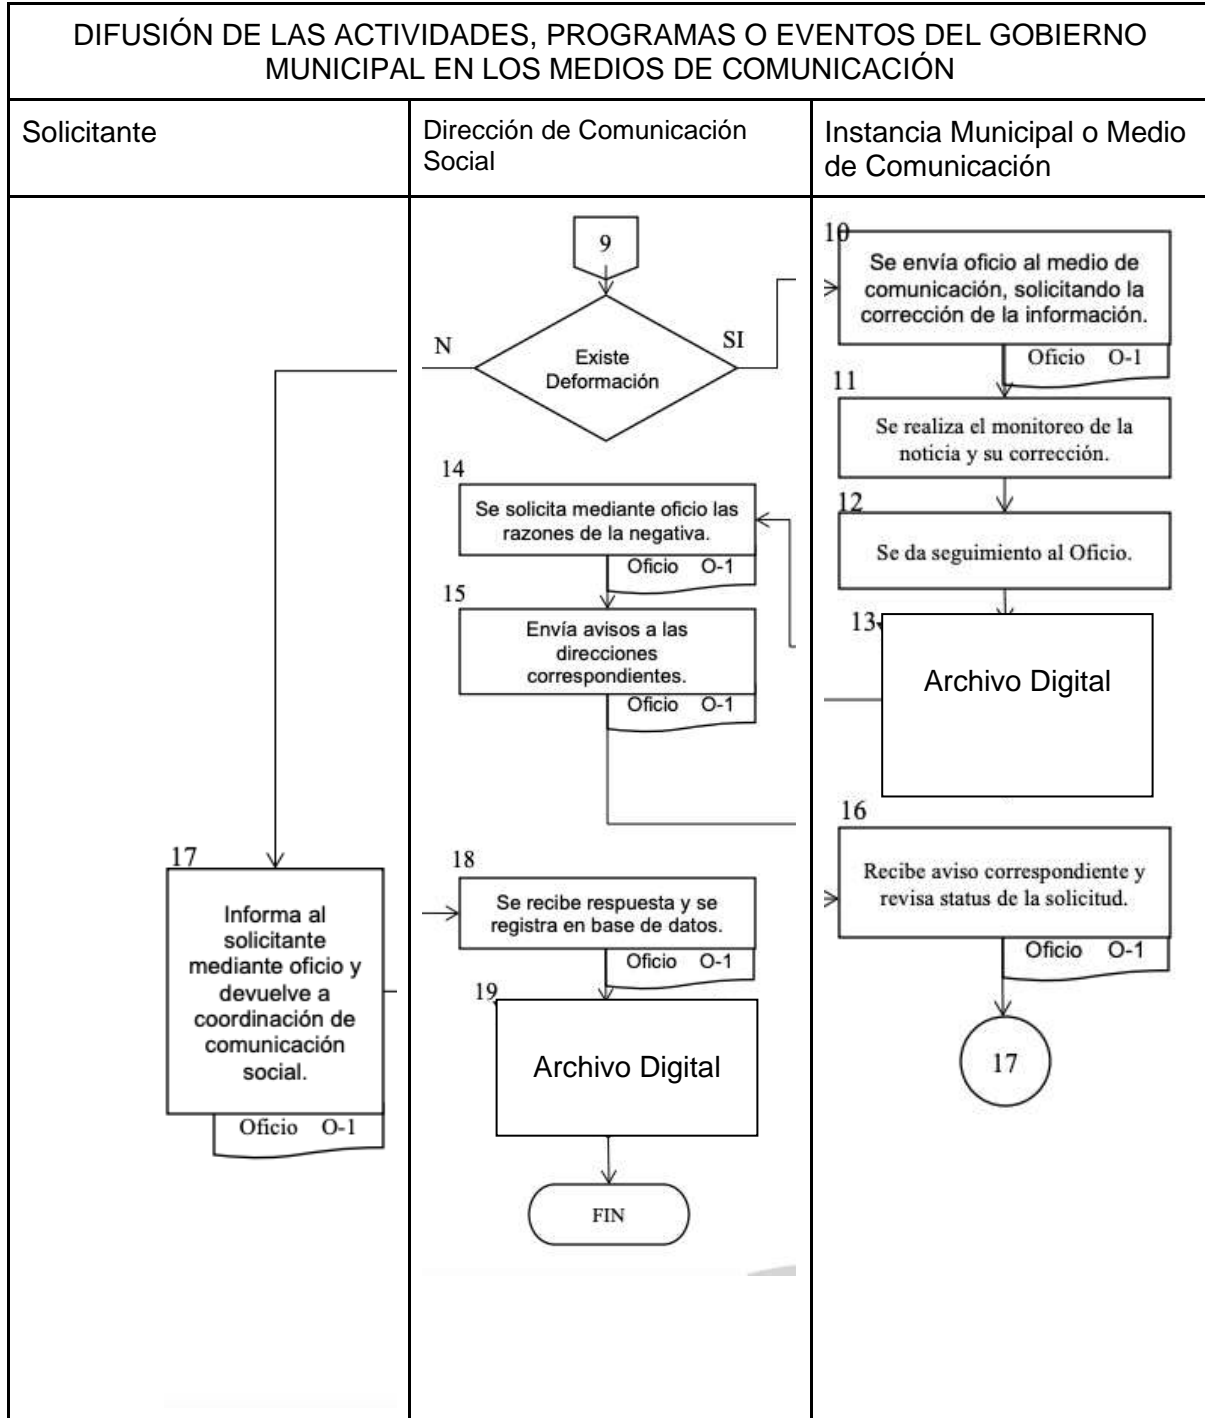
DIFUSIÓN DE LAS ACTIVIDADES, PROGRAMAS O EVENTOS DEL GOBIERNO MUNICIPAL EN LOS MEDIOS DE COMUNICACIÓN

| Solicitante | Dirección de Comunicación Social | Instancia Municipal o Medio de Comunicación |
|---|---|---|

9

N

Existe Deformación

SI

10

Se envía oficio al medio de comunicación, solicitando la corrección de la información.

Oficio O-1

11

Se realiza el monitoreo de la noticia y su corrección.

12

Se da seguimiento al Oficio.

13

Archivo Digital

14

Se solicita mediante oficio las razones de la negativa.

Oficio O-1

15

Envía avisos a las direcciones correspondientes.

Oficio O-1

16

Recibe aviso correspondiente y revisa status de la solicitud.

Oficio O-1

17

17

Informa al solicitante mediante oficio y devuelve a coordinación de comunicación social.

Oficio O-1

18

Se recibe respuesta y se registra en base de datos.

Oficio O-1

19

Archivo Digital

FIN